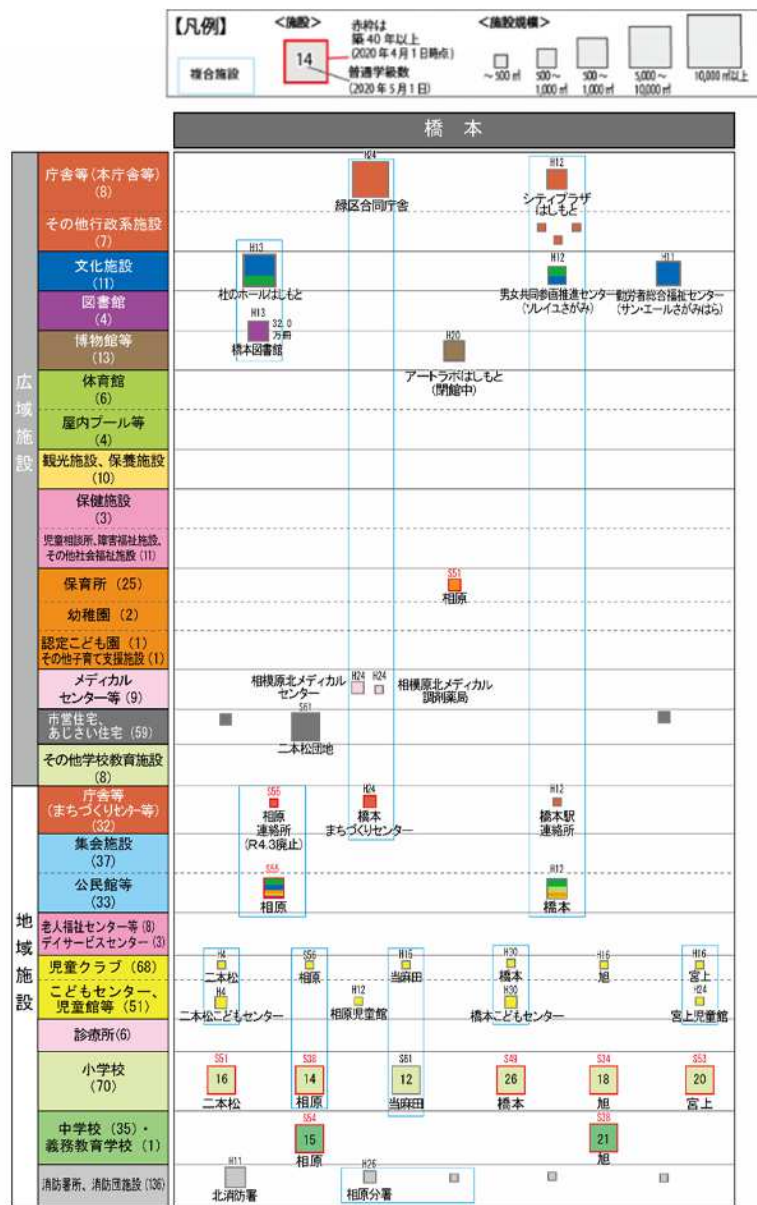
【凡例】 <施設> 赤枠は築40年以上 (2020年4月1日時点) 14 普通学級数 (2020年5月1日) 複合施設

<施設規模> ～500㎡ 500～1,000㎡ 500～1,000㎡ 5,000～10,000㎡ 10,000㎡以上

橋本

広域施設

庁舎等（本庁舎等）(8)
その他行政系施設 (7)
文化施設 (11)
図書館 (4)
博物館等 (13)
体育館 (6)
屋内プール等 (4)
観光施設、保養施設 (10)
保健施設 (3)
児童相談所、障害福祉施設、その他社会福祉施設 (11)
保育所 (25)
幼稚園 (2)
認定こども園 (1) その他子育て支援施設 (1)
メディカルセンター等 (9)
市営住宅、あじさい住宅 (59)
その他学校教育施設 (8)

地域施設

庁舎等（まちづくりセンター等）(32)
集会施設 (37)
公民館等 (33)
老人福祉センター等 (8) デイサービスセンター (3)
児童クラブ (68)
こどもセンター、児童館等 (51)
診療所 (6)
小学校 (70)
中学校 (35)・義務教育学校 (1)
消防署所、消防団施設 (136)

H24 緑区合同庁舎
H12 シティプラザはしもと
H13 杜のホールはしもと
H13 32.0万冊 橋本図書館
H12 男女共同参画推進センター (ソレイユさがみ)
H11 勤労者総合福祉センター (サン・エールさがみはら)
H20 アートラボはしもと (開館中)
S51 相原
相模原北メディカルセンター H24 H24 相模原北メディカル調剤薬局
S61 二本松団地
S55 相原連絡所 (R4.3廃止)
H24 橋本まちづくりセンター
H12 橋本駅連絡所
S55 相原
H12 橋本
H4 二本松
S56 相原
H15 当麻田
H30 橋本
H16 旭
H16 宮上
H4 二本松こどもセンター
H12 相原児童館
H30 橋本こどもセンター
H24 宮上児童館
S51 16 二本松
S38 14 相原
S61 12 当麻田
S49 26 橋本
S34 18 旭
S53 20 宮上
S54 15 相原
S28 21 旭
H11 北消防署
H26 相原分署